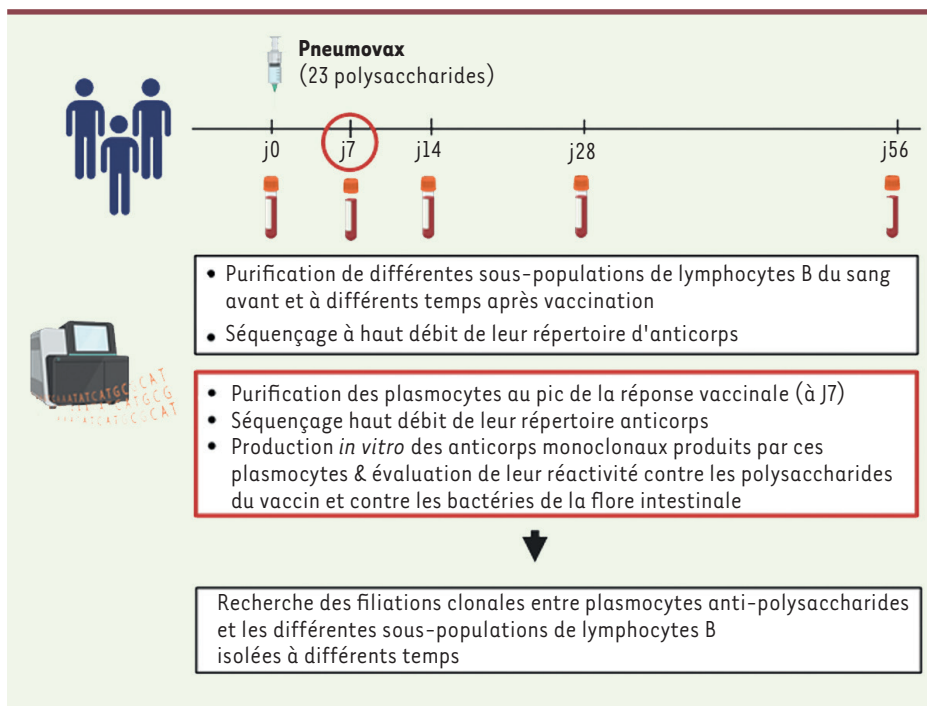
**Pneumovax**
(23 polysaccharides)

j0 j7 j14 j28 j56

- Purification de différentes sous-populations de lymphocytes B du sang avant et à différents temps après vaccination
- Séquençage à haut débit de leur répertoire d'anticorps

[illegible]ATCATGC CAT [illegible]CATGCG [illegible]ATCATGCGCAT

- Purification des plasmocytes au pic de la réponse vaccinale (à J7)
- Séquençage haut débit de leur répertoire anticorps
- Production *in vitro* des anticorps monoclonaux produits par ces plasmocytes & évaluation de leur réactivité contre les polysaccharides du vaccin et contre les bactéries de la flore intestinale

Recherche des filiations clonales entre plasmocytes anti-polysaccharides et les différentes sous-populations de lymphocytes B isolées à différents temps